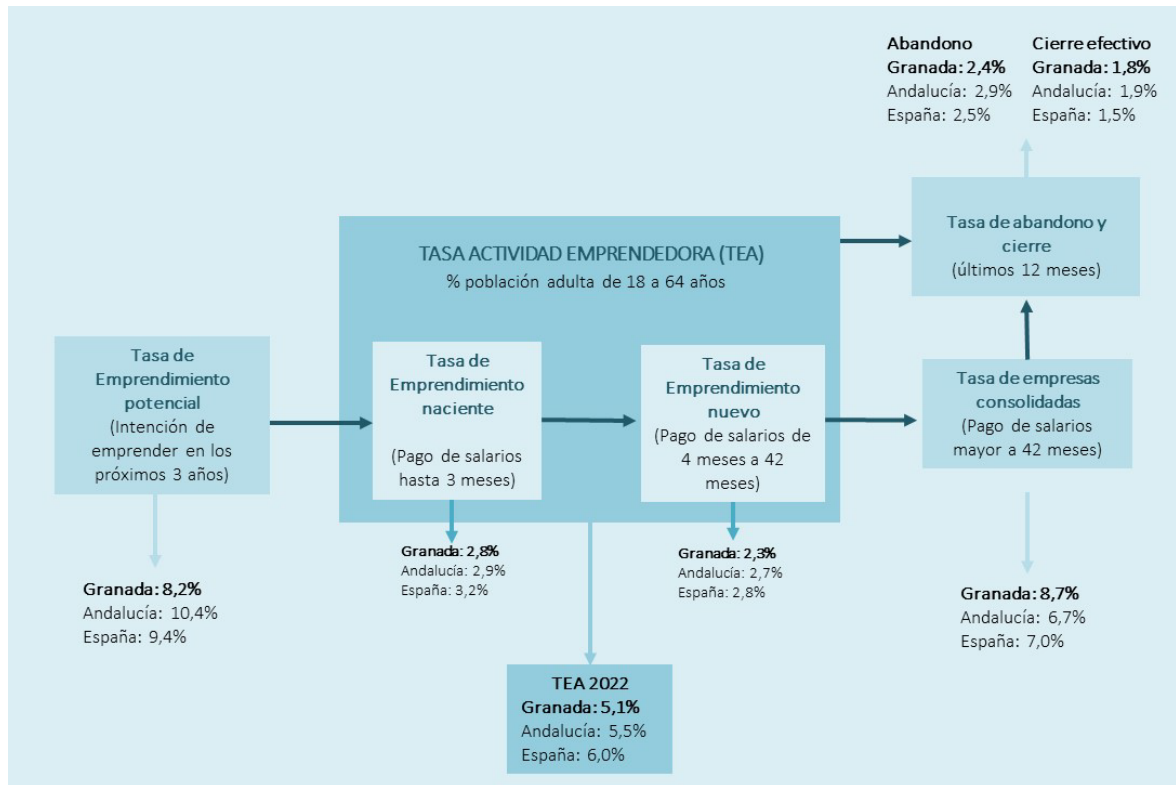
Abandono
Granada: 2,4%
Andalucía: 2,9%
España: 2,5%

Cierre efectivo
Granada: 1,8%
Andalucía: 1,9%
España: 1,5%

Tasa de abandono y cierre
(últimos 12 meses)

TASA ACTIVIDAD EMPRENDEDORA (TEA)
% población adulta de 18 a 64 años

Tasa de Emprendimiento potencial
(Intención de emprender en los próximos 3 años)

Tasa de Emprendimiento naciente
(Pago de salarios hasta 3 meses)

Tasa de Emprendimiento nuevo
(Pago de salarios de 4 meses a 42 meses)

Tasa de empresas consolidadas
(Pago de salarios mayor a 42 meses)

Granada: 8,2%
Andalucía: 10,4%
España: 9,4%

Granada: 2,8%
Andalucía: 2,9%
España: 3,2%

Granada: 2,3%
Andalucía: 2,7%
España: 2,8%

Granada: 8,7%
Andalucía: 6,7%
España: 7,0%

TEA 2022
Granada: 5,1%
Andalucía: 5,5%
España: 6,0%